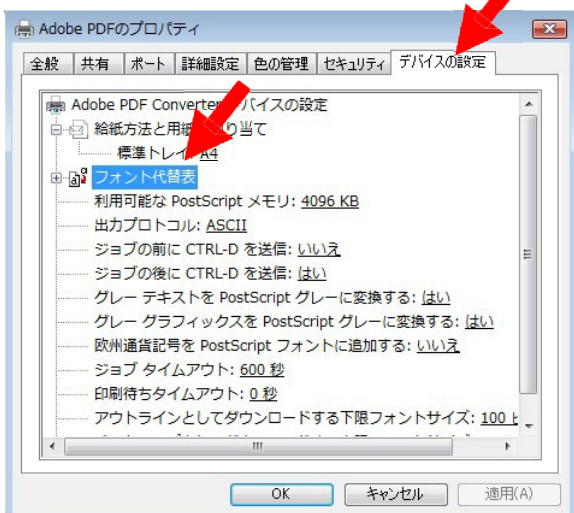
Adobe PDFのプロパティ

全般 | 共有 | ポート | 詳細設定 | 色の管理 | セキュリティ | デバイスの設定

Adobe PDF Converter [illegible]バイスの設定
給紙方法と用紙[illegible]り当て
標準トレイ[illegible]A4
フォント代替表
利用可能な PostScript メモリ: 4096 KB
出力プロトコル: ASCII
ジョブの前に CTRL-D を送信: いいえ
ジョブの後に CTRL-D を送信: はい
グレー テキストを PostScript グレーに変換する: はい
グレー グラフィックスを PostScript グレーに変換する: はい
欧州通貨記号を PostScript フォントに追加する: いいえ
ジョブ タイムアウト: 600 秒
印刷待ちタイムアウト: 0 秒
アウトラインとしてダウンロードする下限フォントサイズ: 100 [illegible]
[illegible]

OK | キャンセル | 適用(A)